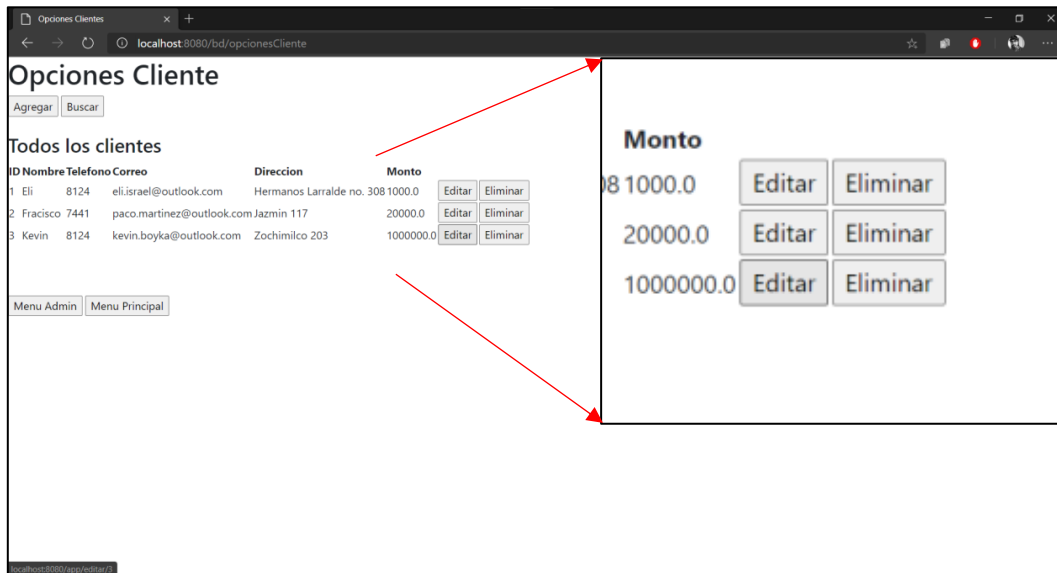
Opciones Clientes ×

localhost:8080/bd/opcionesCliente

Opciones Cliente

Agregar Buscar

Todos los clientes

| ID | Nombre | Telefono | Correo | Direccion | Monto | | |
|---|---|---|---|---|---|---|---|
| 1 | Eli | 8124 | eli.israel@outlook.com | Hermanos Larralde no. 308 | 1000.0 | Editar | Eliminar |
| 2 | Fracisco | 7441 | paco.martinez@outlook.com | Jazmin 117 | 20000.0 | Editar | Eliminar |
| 3 | Kevin | 8124 | kevin.boyka@outlook.com | Zochimilco 203 | 1000000.0 | Editar | Eliminar |

Menu Admin Menu Principal

localhost:8080/app/editar/3

Monto
08 1000.0 Editar Eliminar
20000.0 Editar Eliminar
1000000.0 Editar Eliminar